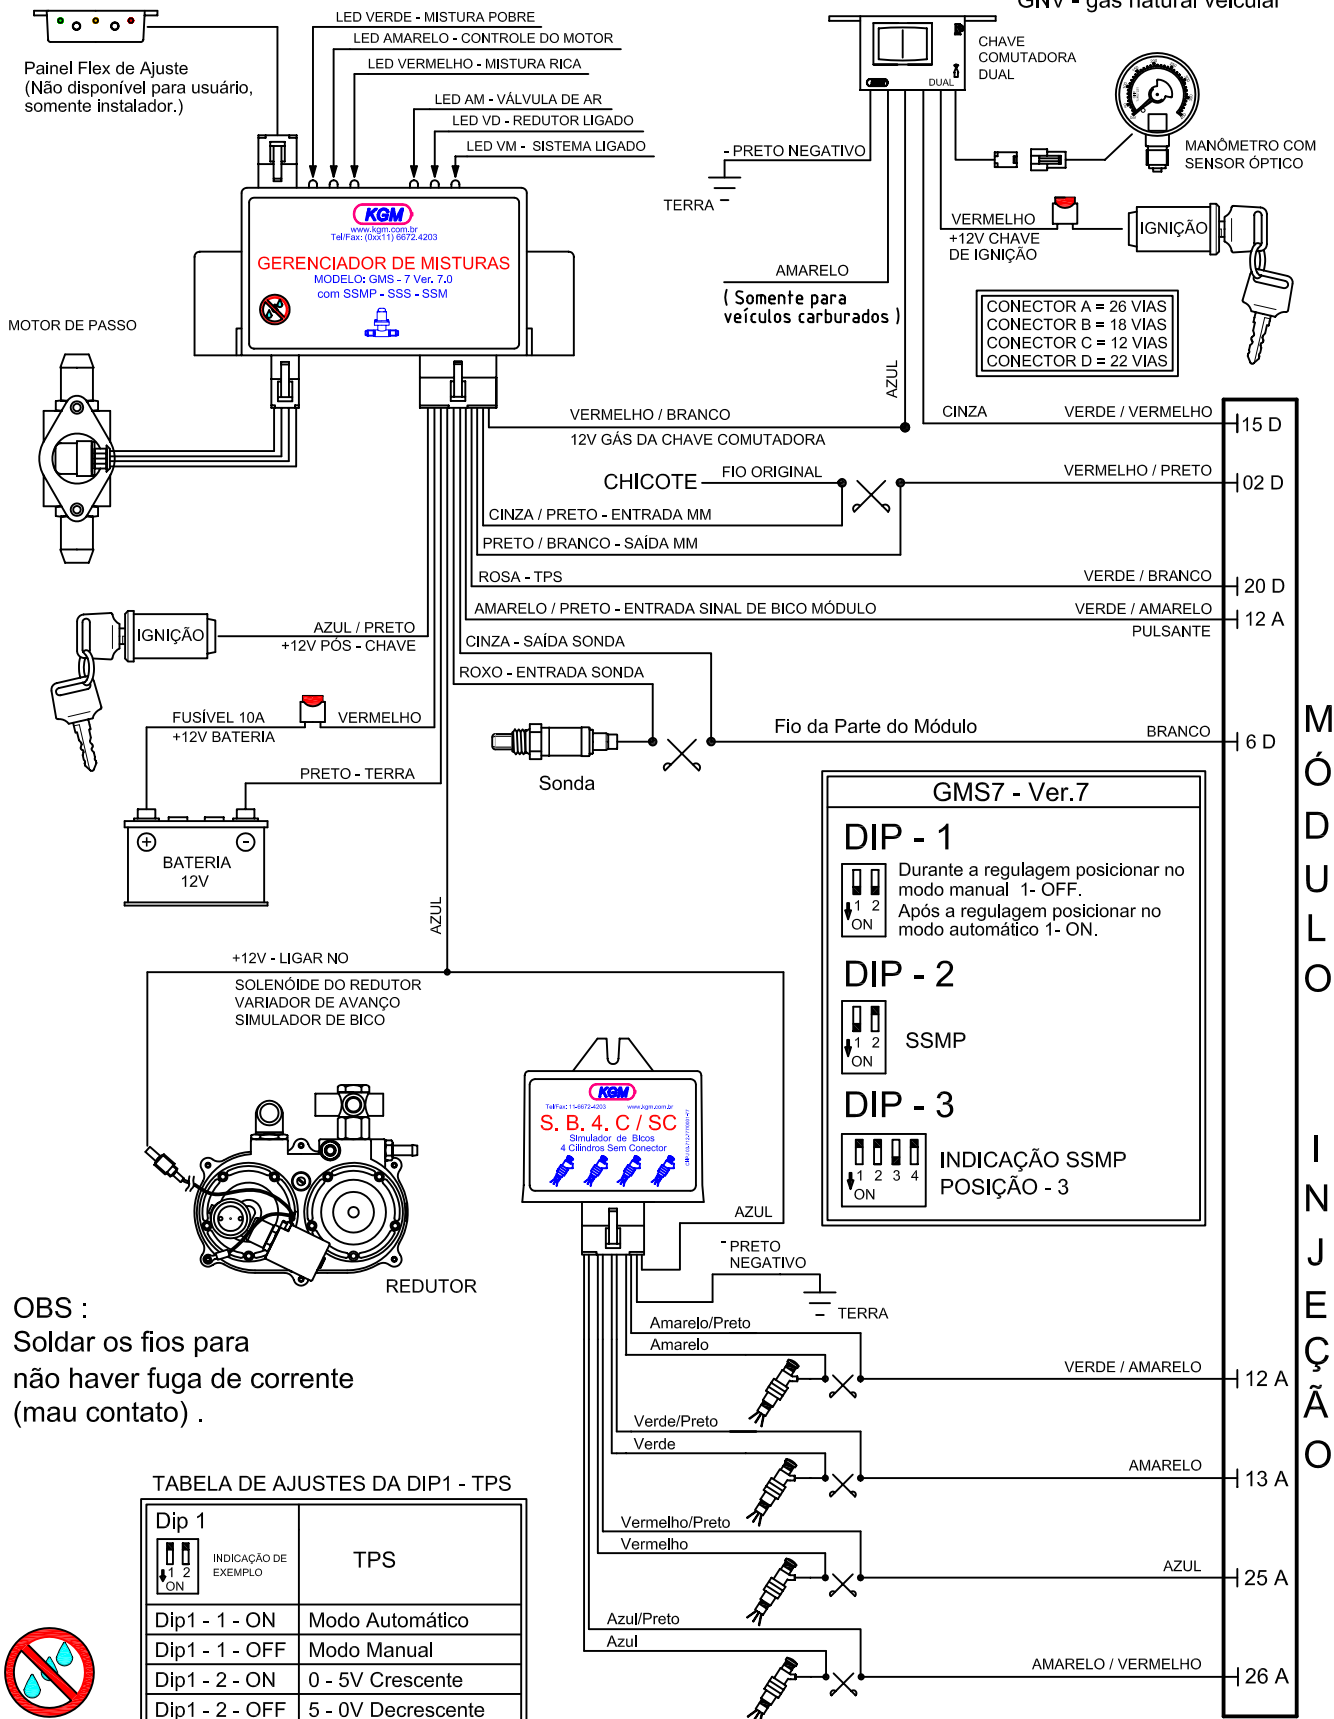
GNV - gás natural veicular

Painel Flex de Ajuste
(Não disponível para usuário, somente instalador.)

LED VERDE - MISTURA POBRE
LED AMARELO - CONTROLE DO MOTOR
LED VERMELHO - MISTURA RICA
LED AM - VÁLVULA DE AR
LED VD - REDUTOR LIGADO
LED VM - SISTEMA LIGADO

CHAVE COMUTADORA DUAL
DUAL
MANÔMETRO COM SENSOR ÓPTICO

- PRETO NEGATIVO
TERRA

VERMELHO
+12V CHAVE DE IGNIÇÃO
IGNIÇÃO

KGM
www.kgm.com.br
Tel/Fax: (0xx11) 6672.4203
GERENCIADOR DE MISTURAS
MODELO: GMS - 7 Ver. 7.0
com SSMP - SSS - SSM

AMARELO
( Somente para veículos carburados )

CONECTOR A = 26 VIAS
CONECTOR B = 18 VIAS
CONECTOR C = 12 VIAS
CONECTOR D = 22 VIAS

MOTOR DE PASSO

AZUL
CINZA
VERDE / VERMELHO
15 D
VERMELHO / BRANCO
12V GÁS DA CHAVE COMUTADORA
CHICOTE
FIO ORIGINAL
VERMELHO / PRETO
02 D
CINZA / PRETO - ENTRADA MM
PRETO / BRANCO - SAÍDA MM
ROSA - TPS
VERDE / BRANCO
20 D
AMARELO / PRETO - ENTRADA SINAL DE BICO MÓDULO
VERDE / AMARELO
PULSANTE
12 A
CINZA - SAÍDA SONDA
ROXO - ENTRADA SONDA
IGNIÇÃO
AZUL / PRETO
+12V PÓS - CHAVE
FUSÍVEL 10A
VERMELHO
+12V BATERIA
PRETO - TERRA
Sonda
Fio da Parte do Módulo
BRANCO
6 D
BATERIA
12V

MÓDULO INJEÇÃO

GMS7 - Ver.7
DIP - 1
1 2
ON
Durante a regulagem posicionar no modo manual 1- OFF.
Após a regulagem posicionar no modo automático 1- ON.
DIP - 2
1 2
ON
SSMP
DIP - 3
1 2 3 4
ON
INDICAÇÃO SSMP
POSIÇÃO - 3

AZUL
+12V - LIGAR NO
SOLENÓIDE DO REDUTOR
VARIADOR DE AVANÇO
SIMULADOR DE BICO

KGM
S. B. 4. C / SC
Simulador de Bicos
4 Cilindros Sem Conector

REDUTOR
AZUL
- PRETO
NEGATIVO
TERRA

OBS :
Soldar os fios para não haver fuga de corrente (mau contato) .

Amarelo/Preto
Amarelo
VERDE / AMARELO
12 A
Verde/Preto
Verde
AMARELO
13 A
Vermelho/Preto
Vermelho
AZUL
25 A
Azul/Preto
Azul
AMARELO / VERMELHO
26 A

TABELA DE AJUSTES DA DIP1 - TPS

| Dip 1<br>1 2 ON<br>INDICAÇÃO DE EXEMPLO | TPS |
|---|---|
| Dip1 - 1 - ON | Modo Automático |
| Dip1 - 1 - OFF | Modo Manual |
| Dip1 - 2 - ON | 0 - 5V Crescente |
| Dip1 - 2 - OFF | 5 - 0V Decrescente |